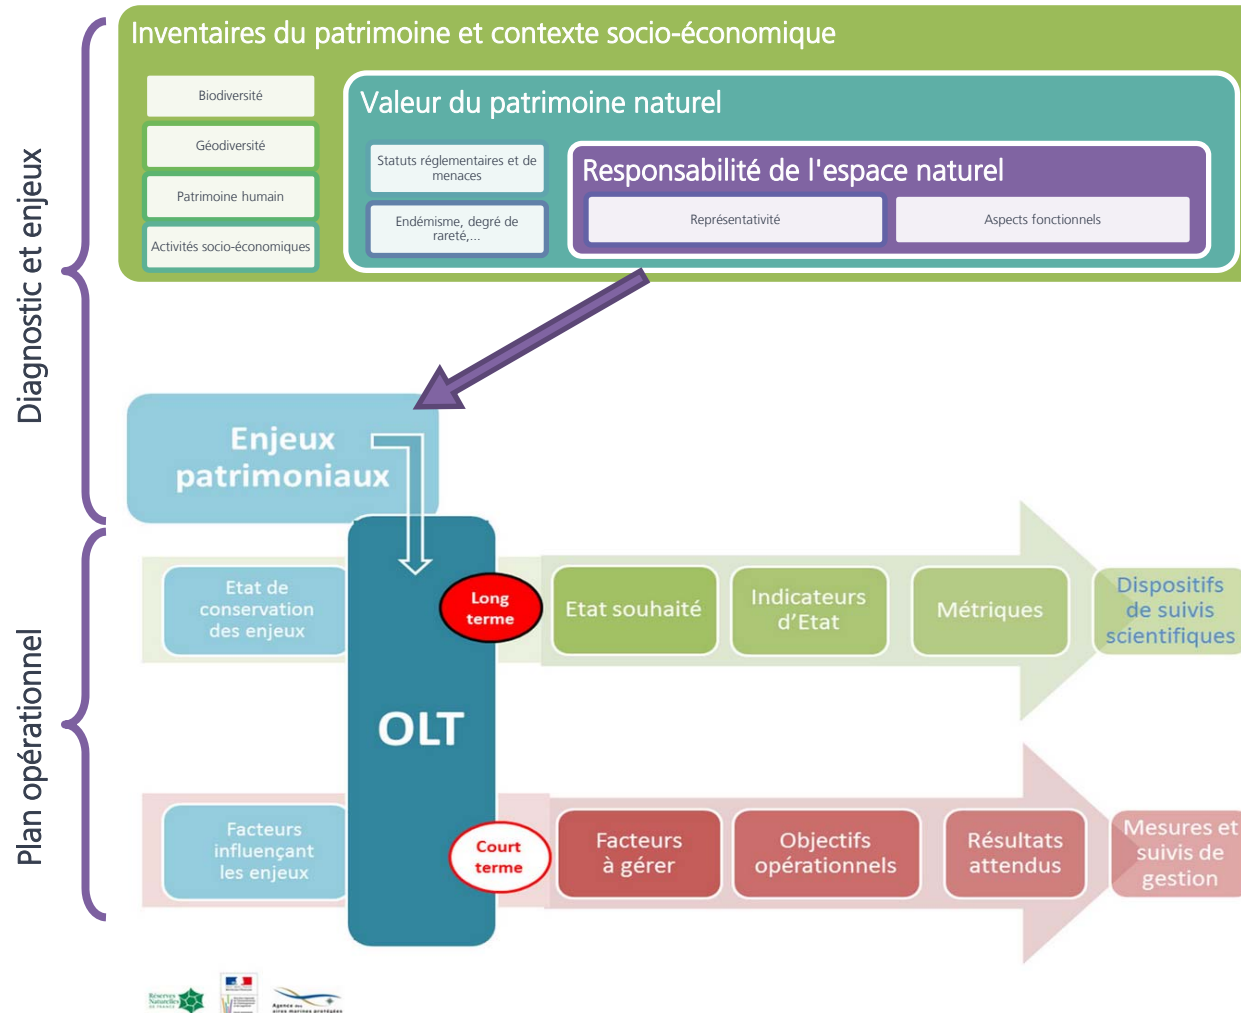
Diagnostic et enjeux

Inventaires du patrimoine et contexte socio-économique

Biodiversité

Géodiversité

Patrimoine humain

Activités socio-économiques

Valeur du patrimoine naturel

Statuts réglementaires et de menaces

Endémisme, degré de rareté,...

Responsabilité de l'espace naturel

Représentativité

Aspects fonctionnels

Enjeux patrimoniaux

Plan opérationnel

Etat de conservation des enjeux

Long terme

OLT

Etat souhaité

Indicateurs d'Etat

Métriques

Dispositifs de suivis scientifiques

Facteurs influençant les enjeux

Court terme

Facteurs à gérer

Objectifs opérationnels

Résultats attendus

Mesures et suivis de gestion

Réserves Naturelles de France

Agence des aires marines protégées